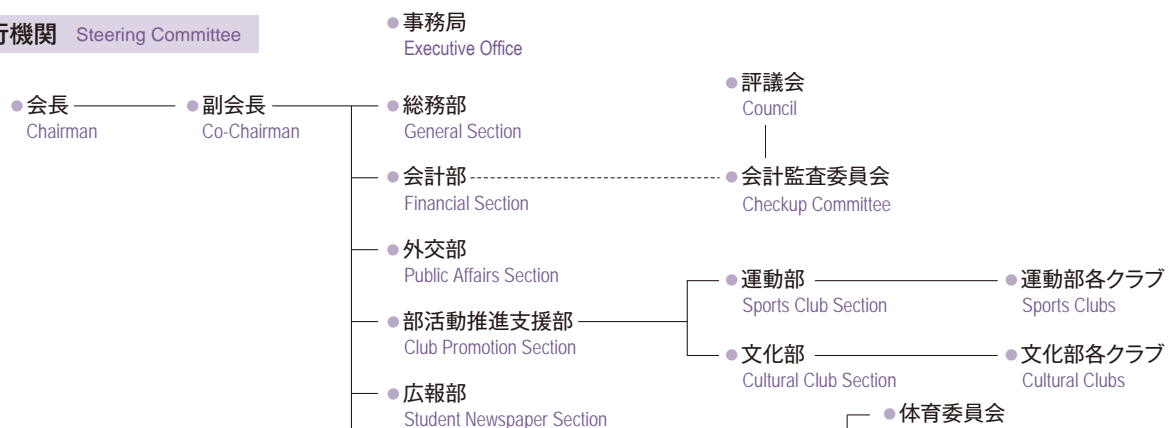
行機関 Steering Committee

事務局
Executive Office

会長
Chairman

副会長
Co-Chairman

総務部
General Section

評議会
Council

会計部
Financial Section

会計監査委員会
Checkup Committee

外交部
Public Affairs Section

部活動推進支援部
Club Promotion Section

運動部
Sports Club Section

運動部各クラブ
Sports Clubs

文化部
Cultural Club Section

文化部各クラブ
Cultural Clubs

広報部
Student Newspaper Section

体育委員会